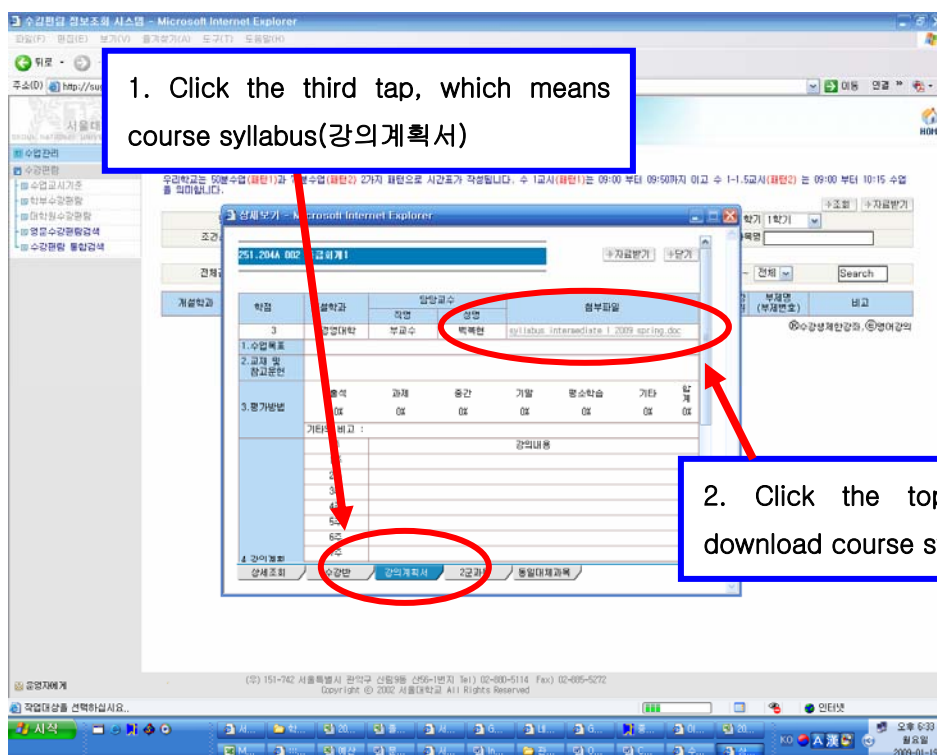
수강편람 정보조회 시스템 - Microsoft Internet Explorer
파일(F) 편집(E) 보기(V) 즐겨찾기(A) 도구(T) 도움말(H)
뒤로
주소(D) http://su
이동 연결

1. Click the third tap, which means course syllabus(강의계획서)

서울대
수업관리
수강편람
수업교시기준
학부수강편람
대학원수강편람
영문수강편람검색
수강편람 통합검색

우리학교는 50분수업(패턴1)과 75분수업(패턴2) 2가지 패턴으로 시간표가 작성됩니다. 수 1교시(패턴1)는 09:00 부터 09:50까지 이고 수 1-1.5교시(패턴2) 는 09:00 부터 10:15 수업을 의미합니다.

조회 자료받기
학기 1학기
조건 과목명
전체 전체 Search
개설학과 부제명 (부제번호) 비고
Ⓚ수강생제한강좌, Ⓔ영어강의

상세보기 - Microsoft Internet Explorer
251.204A 002 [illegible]회계1
자료받기 닫기

| 학점 | 개설학과 | 담당교수 직명 | 담당교수 성명 | 첨부파일 |
|---|---|---|---|---|
| 3 | 경영대학 | 부교수 | 박록현 | syllabus intermediate 1 2009 spring.doc |

1.수업목표
2.교재 및 참고문헌
3.평가방법
출석 과제 중간 기말 평소학습 기타 합계
0% 0% 0% 0% 0% 0% 0%
기타 비고 :
강의내용
2주
3주
4주
5주
6주
7주
4.강의계획
상세조회 수강반 강의계획서 2군과목 동일대체과목

2. Click the top download course s

(우) 151-742 서울특별시 관악구 신림9동 산56-1번지 Tel) 02-880-5114 Fax) 02-885-5272
Copyright © 2002 서울대학교 All Rights Reserved
운영자에게
작업대상을 선택하십시요.
인터넷
시작
오후 6:33 월요일 2009-01-19